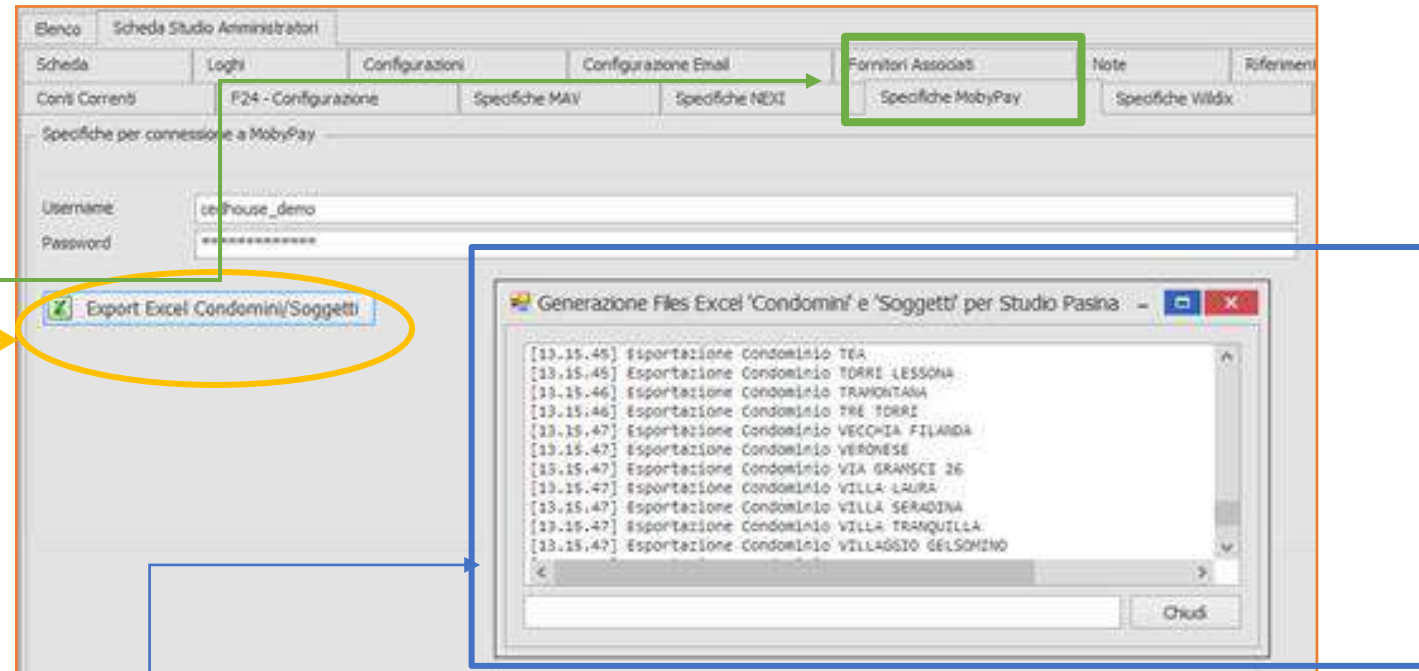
Elenco
Scheda Studio Amministratori
Scheda
Loghi
Configurazioni
Configurazione Email
Fornitori Associati
Note
Riferimenti
Conti Correnti
F24 - Configurazione
Specifiche MAV
Specifiche NEXI
Specifiche MobyPay
Specifiche Wildix
Specifiche per connessione a MobyPay
Username
cedhouse_demo
Password
**************
Export Excel Condomini/Soggetti
Generazione Files Excel 'Condomini' e 'Soggetti' per Studio Pasina
[13.15.45] Esportazione Condominio TEA
[13.15.45] Esportazione Condominio TORRI LESSONA
[13.15.46] Esportazione Condominio TRAMONTANA
[13.15.46] Esportazione Condominio TRE TORRI
[13.15.47] Esportazione Condominio VECCHIA FILANDA
[13.15.47] Esportazione Condominio VERONESE
[13.15.47] Esportazione Condominio VIA GRAMSCI 26
[13.15.47] Esportazione Condominio VILLA LAURA
[13.15.47] Esportazione Condominio VILLA SERADINA
[13.15.47] Esportazione Condominio VILLA TRANQUILLA
[13.15.47] Esportazione Condominio VILLAGGIO GELSOMINO
Chiudi